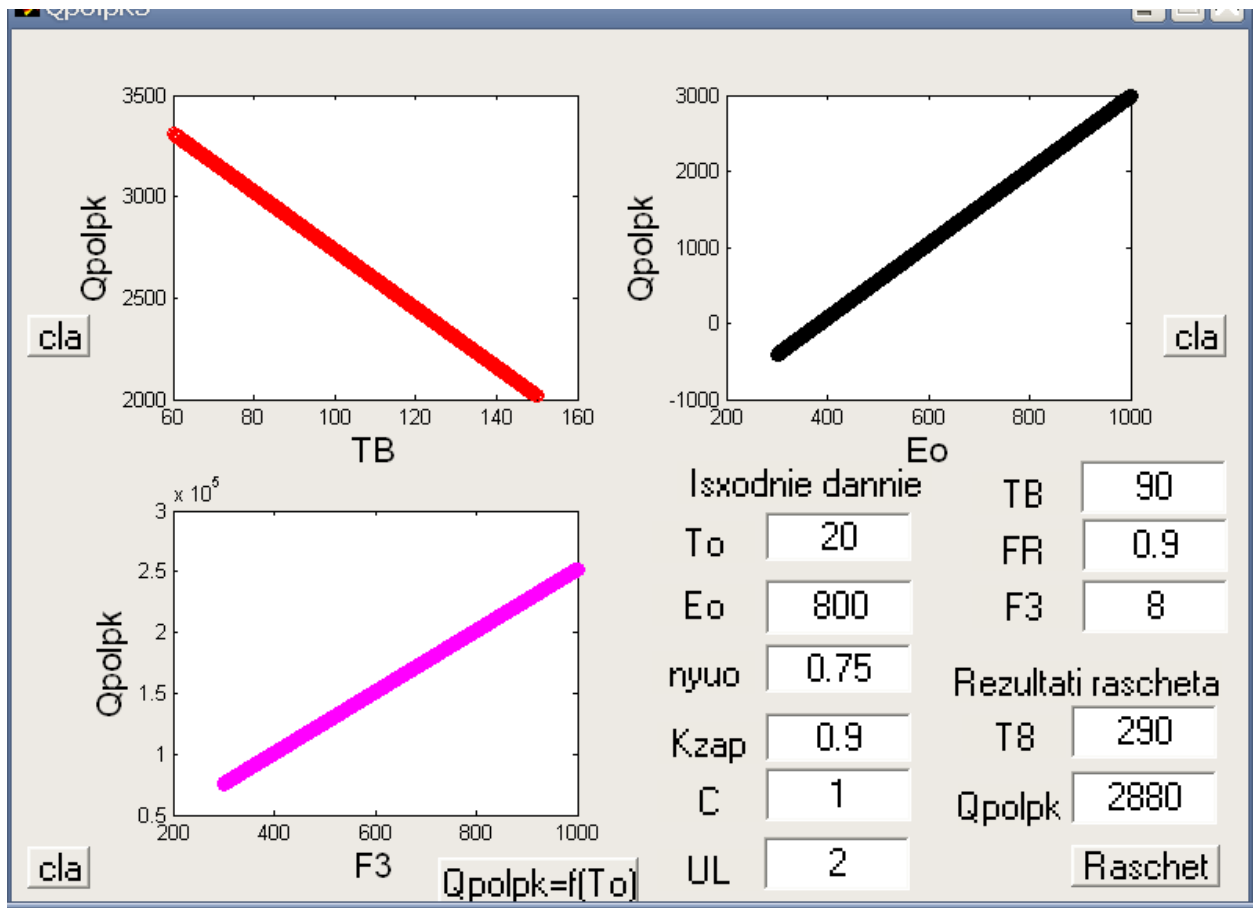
Qpolpk3

3500
3000
2500
2000
Qpolpk
60 80 100 120 140 160
TB

cla

3000
2000
1000
0
-1000
Qpolpk
200 400 600 800 1000
Eo

cla

x $10^5$
3
2.5
2
1.5
1
0.5
Qpolpk
200 400 600 800 1000
F3

cla

Qpolpk=f(To)

Isxodnie dannie

| | |
|---|---|
| To | 20 |
| Eo | 800 |
| nyuo | 0.75 |
| Kzap | 0.9 |
| C | 1 |
| UL | 2 |

| | |
|---|---|
| TB | 90 |
| FR | 0.9 |
| F3 | 8 |

Rezultati rascheta

| | |
|---|---|
| T8 | 290 |
| Qpolpk | 2880 |

Raschet